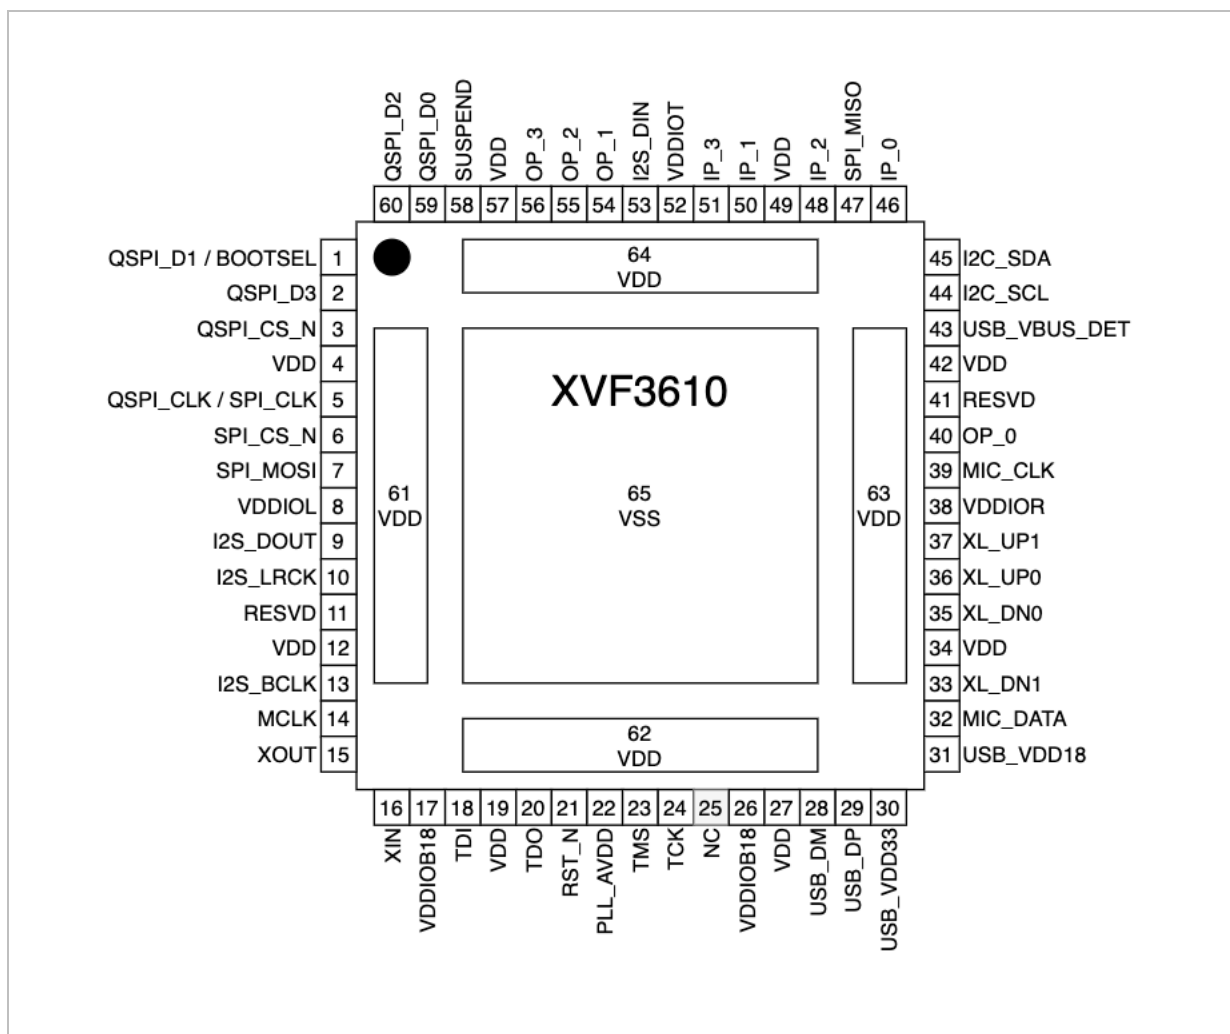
QSPI_D2 60
QSPI_D0 59
SUSPEND 58
VDD 57
OP_3 56
OP_2 55
OP_1 54
I2S_DIN 53
VDDIOT 52
IP_3 51
IP_1 50
VDD 49
IP_2 48
SPI_MISO 47
IP_0 46

QSPI_D1 / BOOTSEL 1
QSPI_D3 2
QSPI_CS_N 3
VDD 4
QSPI_CLK / SPI_CLK 5
SPI_CS_N 6
SPI_MOSI 7
VDDIOL 8
I2S_DOUT 9
I2S_LRCK 10
RESVD 11
VDD 12
I2S_BCLK 13
MCLK 14
XOUT 15

64
VDD

XVF3610

61
VDD

65
VSS

63
VDD

62
VDD

45 I2C_SDA
44 I2C_SCL
43 USB_VBUS_DET
42 VDD
41 RESVD
40 OP_0
39 MIC_CLK
38 VDDIOR
37 XL_UP1
36 XL_UP0
35 XL_DN0
34 VDD
33 XL_DN1
32 MIC_DATA
31 USB_VDD18

16 XIN
17 VDDIOB18
18 TDI
19 VDD
20 TDO
21 RST_N
22 PLL_AVDD
23 TMS
24 TCK
25 NC
26 VDDIOB18
27 VDD
28 USB_DM
29 USB_DP
30 USB_VDD33